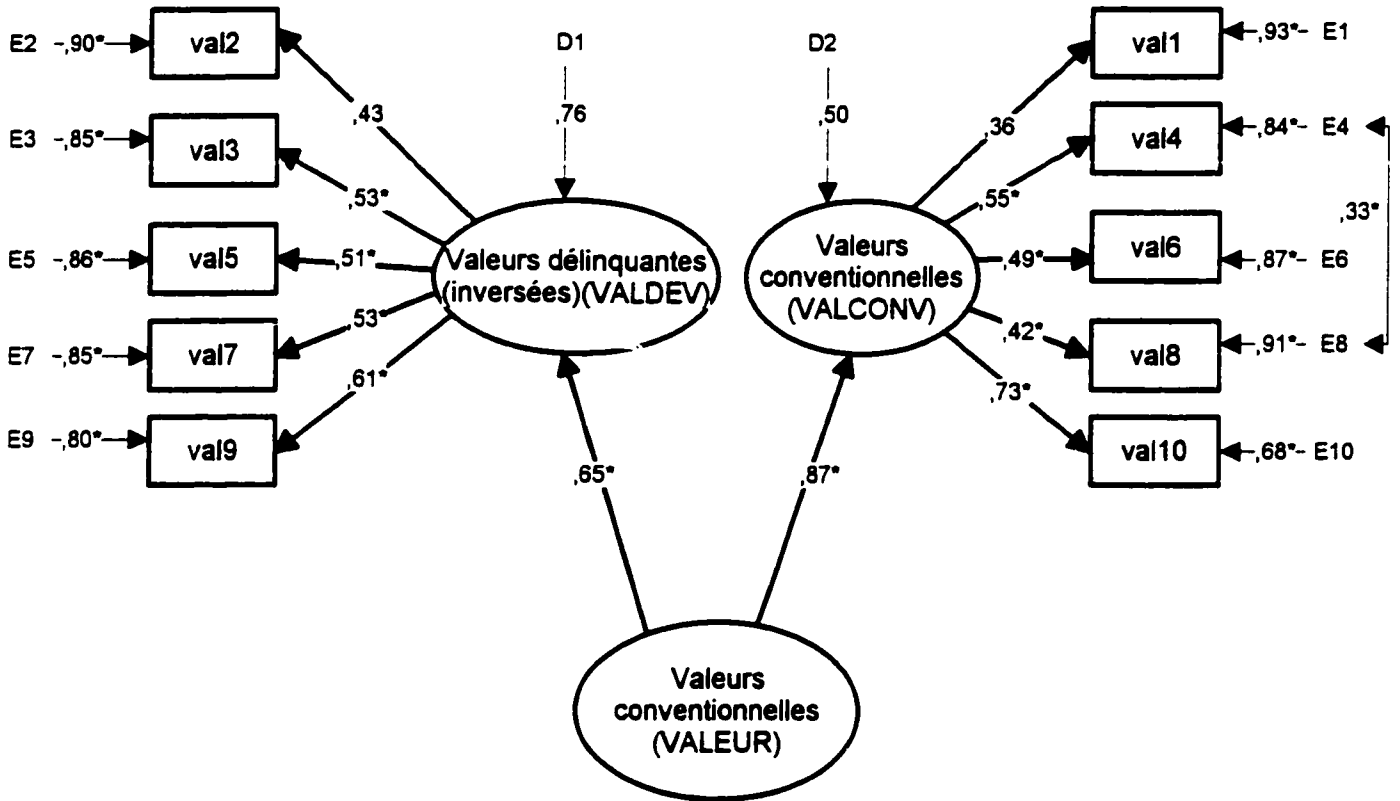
E2 -,90* val2
E3 -,85* val3
E5 -,86* val5
E7 -,85* val7
E9 -,80* val9

,43
,53*
,51*
,53*
,61*

D1
,76

Valeurs délinquantes (inversées)(VALDEV)

D2
,50

Valeurs conventionnelles (VALCONV)

,36
,55*
,49*
,42*
,73*

val1 ,93* E1
val4 ,84* E4
val6 ,87* E6
val8 ,91* E8
val10 ,68* E10

,33*

,65*
,87*

Valeurs conventionnelles (VALEUR)